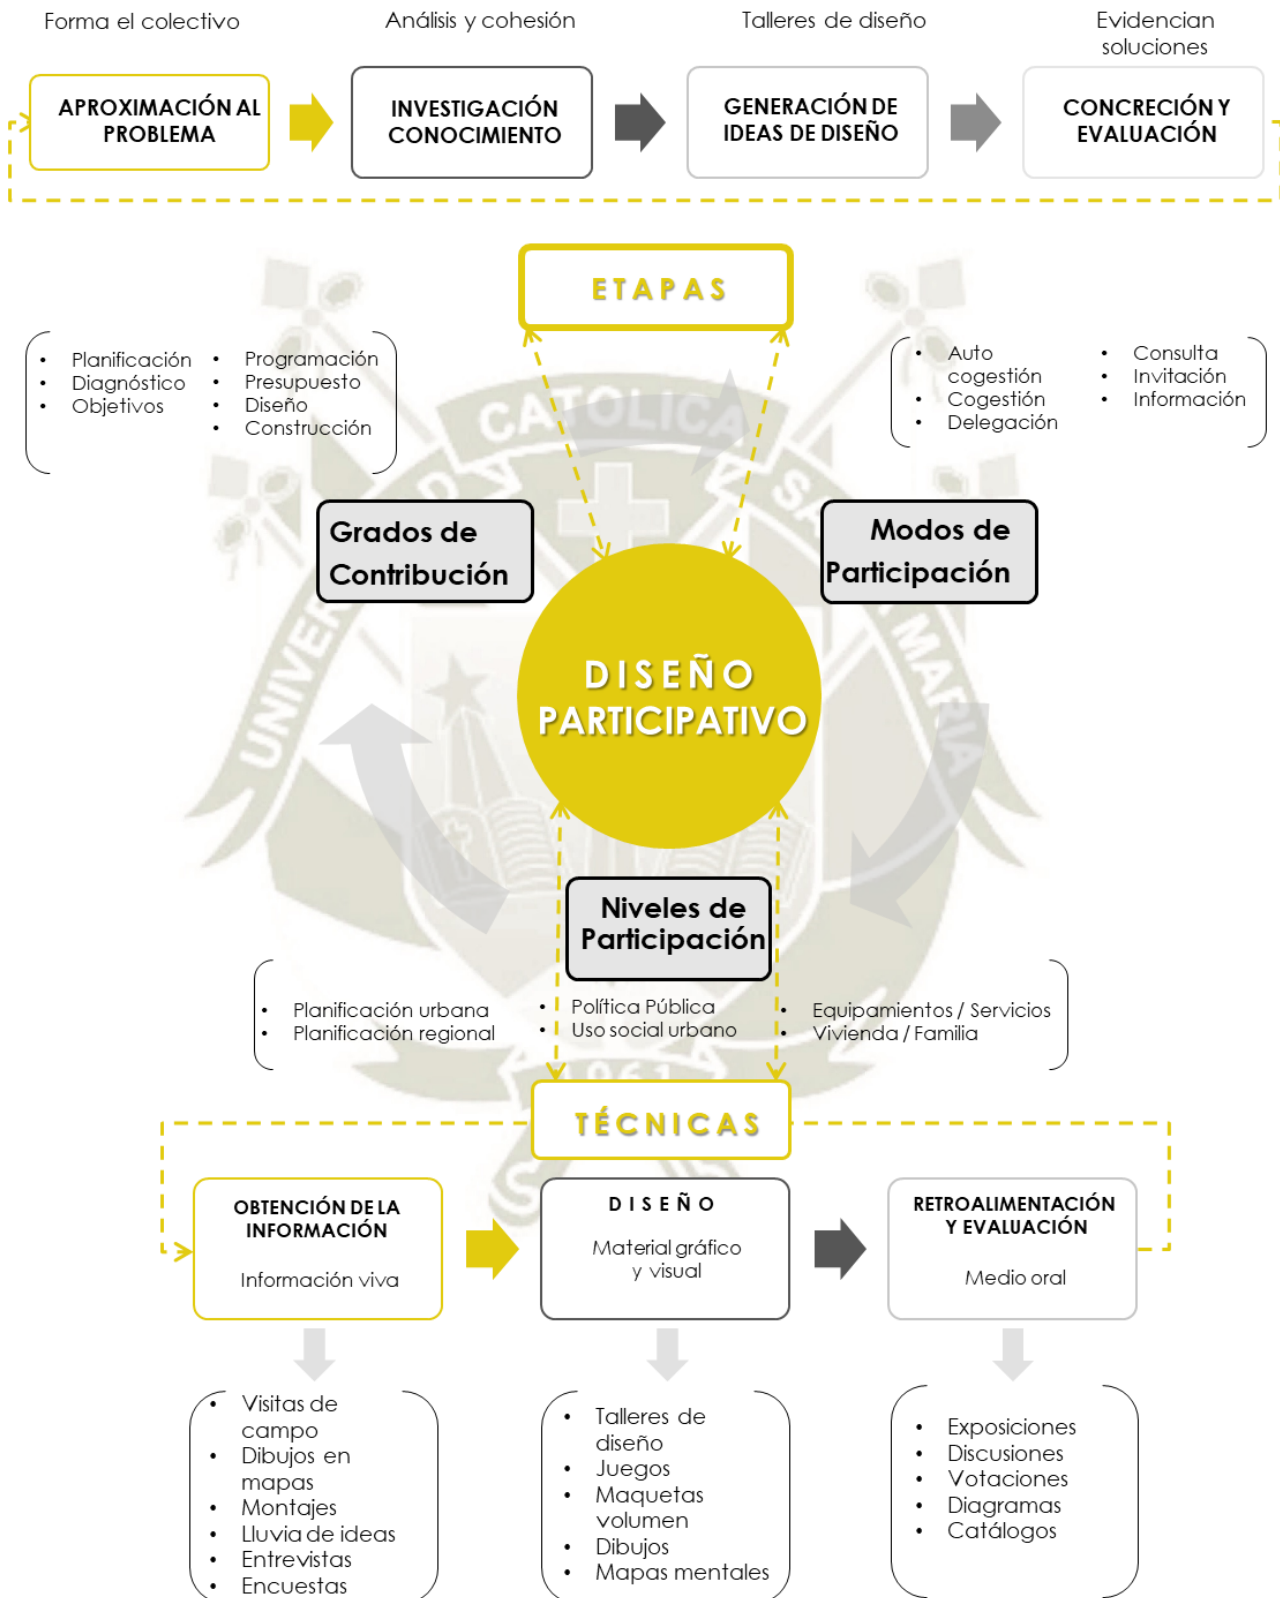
Forma el colectivo

APROXIMACIÓN AL PROBLEMA

Análisis y cohesión

INVESTIGACIÓN CONOCIMIENTO

Talleres de diseño

GENERACIÓN DE IDEAS DE DISEÑO

Evidencian soluciones

CONCRECIÓN Y EVALUACIÓN

ETAPAS

- Planificación
- Diagnóstico
- Objetivos
- Programación
- Presupuesto
- Diseño
- Construcción

- Auto cogestión
- Cogestión
- Delegación
- Consulta
- Invitación
- Información

Grados de Contribución

Modos de Participación

DISEÑO PARTICIPATIVO

Niveles de Participación

- Planificación urbana
- Planificación regional

- Política Pública
- Uso social urbano

- Equipamientos / Servicios
- Vivienda / Familia

TÉCNICAS

OBTENCIÓN DE LA INFORMACIÓN

Información viva

DISEÑO

Material gráfico y visual

RETROALIMENTACIÓN Y EVALUACIÓN

Medio oral

- Visitas de campo
- Dibujos en mapas
- Montajes
- Lluvia de ideas
- Entrevistas
- Encuestas

- Talleres de diseño
- Juegos
- Maquetas volumen
- Dibujos
- Mapas mentales

- Exposiciones
- Discusiones
- Votaciones
- Diagramas
- Catálogos